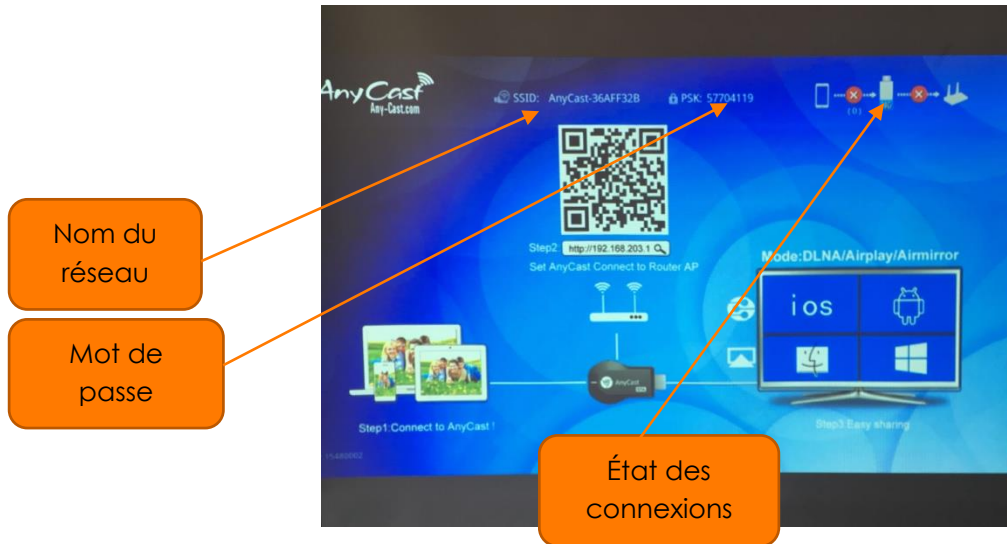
AnyCast
Any-Cast.com

SSID: AnyCast-36AFF32B

PSK: 57704119

(0)

Step2 http://192.168.203.1

Set AnyCast Connect to Router AP

Mode:DLNA/Airplay/Airmirror

ios

AnyCast

Step1:Connect to AnyCast !

Step3:Easy sharing

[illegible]

Nom du réseau

Mot de passe

État des connexions